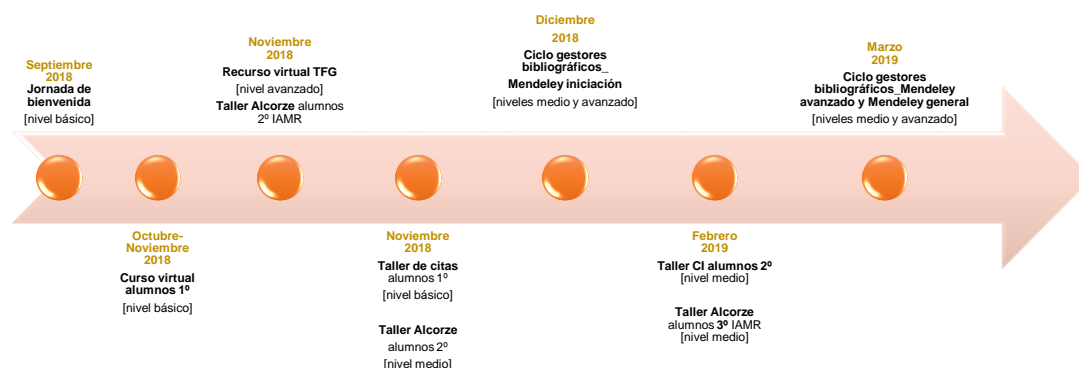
Septiembre 2018
Jornada de bienvenida
[nivel básico]

Octubre-Noviembre 2018
Curso virtual alumnos 1º
[nivel básico]

Noviembre 2018
Recurso virtual TFG
[nivel avanzado]
Taller Alcorze alumnos 2º IAMR

Noviembre 2018
Taller de citas alumnos 1º
[nivel básico]
Taller Alcorze alumnos 2º
[nivel medio]

Diciembre 2018
Ciclo gestores bibliográficos_ Mendeley iniciación
[niveles medio y avanzado]

Febrero 2019
Taller CI alumnos 2º
[nivel medio]
Taller Alcorze alumnos 3º IAMR
[nivel medio]

Marzo 2019
Ciclo gestores bibliográficos_Mendeley avanzado y Mendeley general
[niveles medio y avanzado]